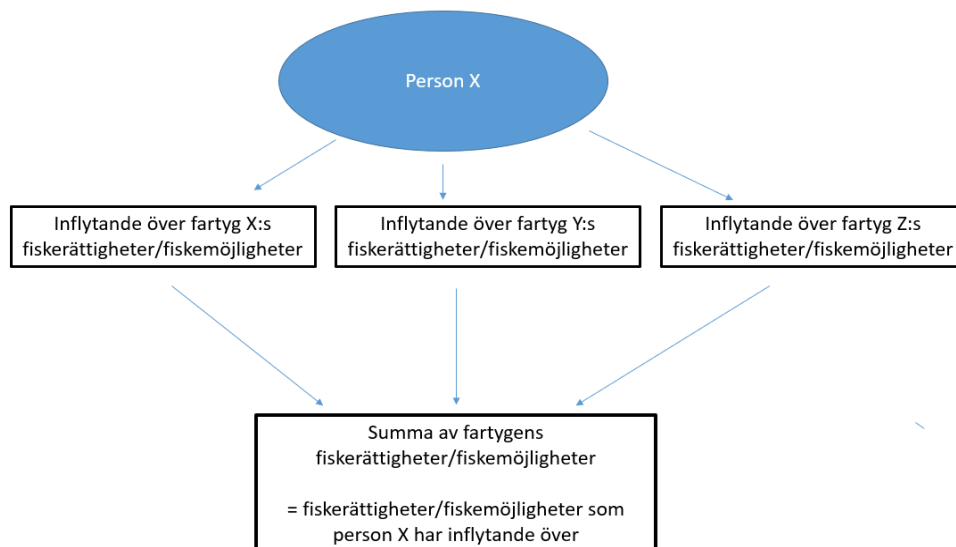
Person X

Inflytande över fartyg X:s fiskerättigheter/fiskemöjligheter

Inflytande över fartyg Y:s fiskerättigheter/fiskemöjligheter

Inflytande över fartyg Z:s fiskerättigheter/fiskemöjligheter

Summa av fartygens fiskerättigheter/fiskemöjligheter

= fiskerättigheter/fiskemöjligheter som person X har inflytande över